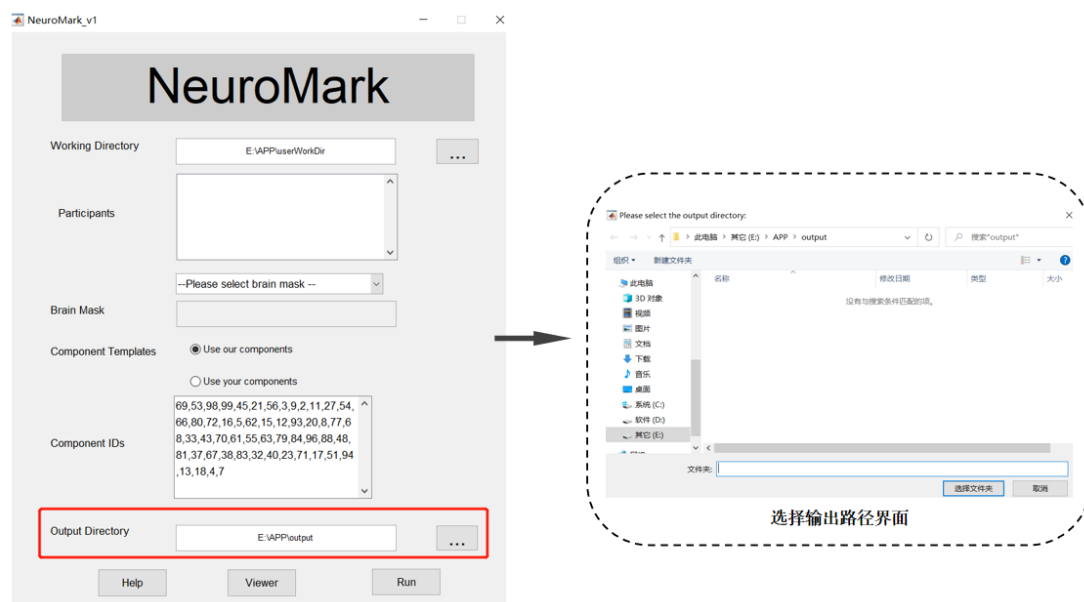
NeuroMark_v1

NeuroMark

Working Directory
E:\APP\userWorkDir
...

Participants

--Please select brain mask --

Brain Mask

Component Templates
Use our components
Use your components

Component IDs
69,53,98,99,45,21,56,3,9,2,11,27,54,66,80,72,16,5,62,15,12,93,20,8,77,68,33,43,70,61,55,63,79,84,96,88,48,81,37,67,38,83,32,40,23,71,17,51,94,13,18,4,7

Output Directory
E:\APP\output
...

Help
Viewer
Run

Please select the output directory:
此电脑 › 其它 (E:) › APP › output
搜索"output"
组织 ▾
新建文件夹
名称
修改日期
类型
大小
没有与搜索条件匹配的项。
此电脑
3D 对象
视频
图片
文档
下载
音乐
桌面
系统 (C:)
软件 (D:)
其它 (E:)
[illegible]
文件夹:
选择文件夹
取消

选择输出路径界面